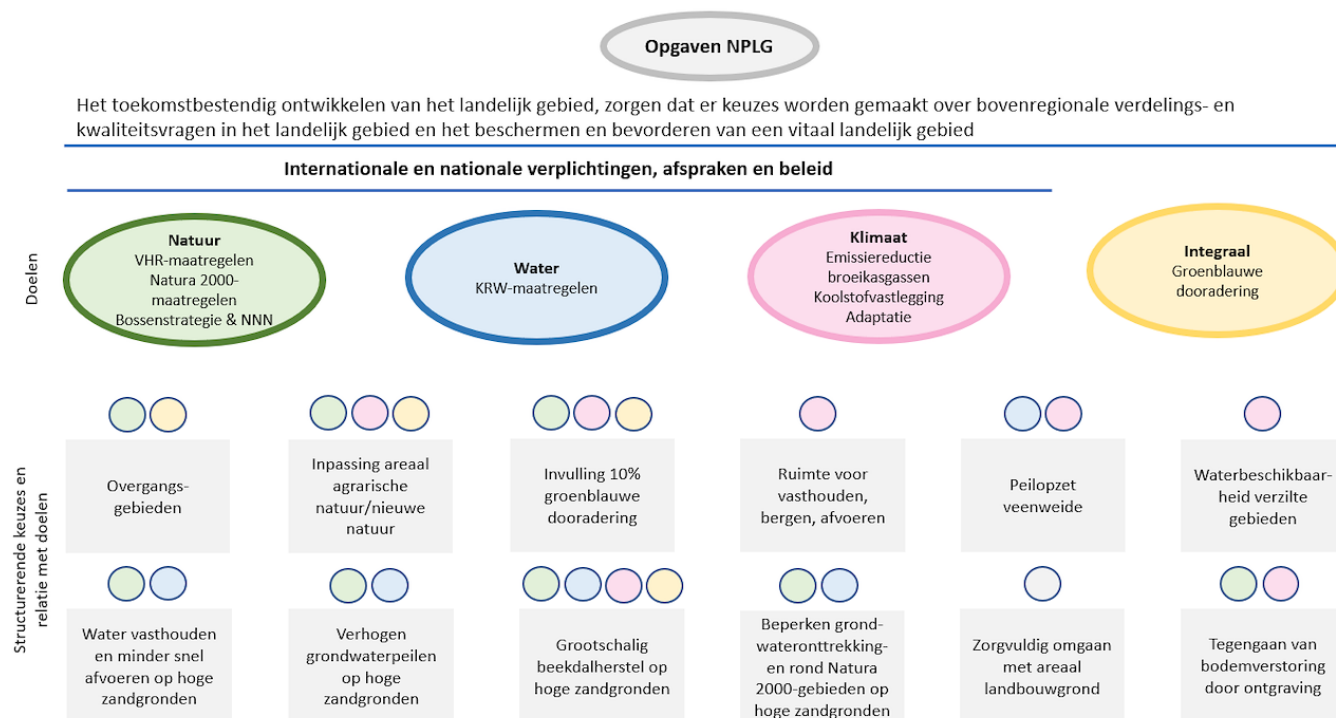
Opgaven NPLG

Het toekomstbestendig ontwikkelen van het landelijk gebied, zorgen dat er keuzes worden gemaakt over bovenregionale verdelings- en kwaliteitsvragen in het landelijk gebied en het beschermen en bevorderen van een vitaal landelijk gebied

Internationale en nationale verplichtingen, afspraken en beleid

Doelen

Natuur
VHR-maatregelen
Natura 2000-maatregelen
Bossenstrategie & NNN

Water
KRW-maatregelen

Klimaat
Emissiereductie broeikasgassen
Koolstofvastlegging
Adaptatie

Integraal
Groenblauwe dooradering

Structurerende keuzes en relatie met doelen

Overgangsgebieden

Inpassing areaal agrarische natuur/nieuwe natuur

Invulling 10% groenblauwe dooradering

Ruimte voor vasthouden, bergen, afvoeren

Peilopzet veenweide

Waterbeschikbaarheid verzilte gebieden

Water vasthouden en minder snel afvoeren op hoge zandgronden

Verhogen grondwaterpeilen op hoge zandgronden

Grootschalig beekdalherstel op hoge zandgronden

Beperken grondwateronttrekking- en rond Natura 2000-gebieden op hoge zandgronden

Zorgvuldig omgaan met areaal landbouwgrond

Tegengaan van bodemverstoring door ontgraving